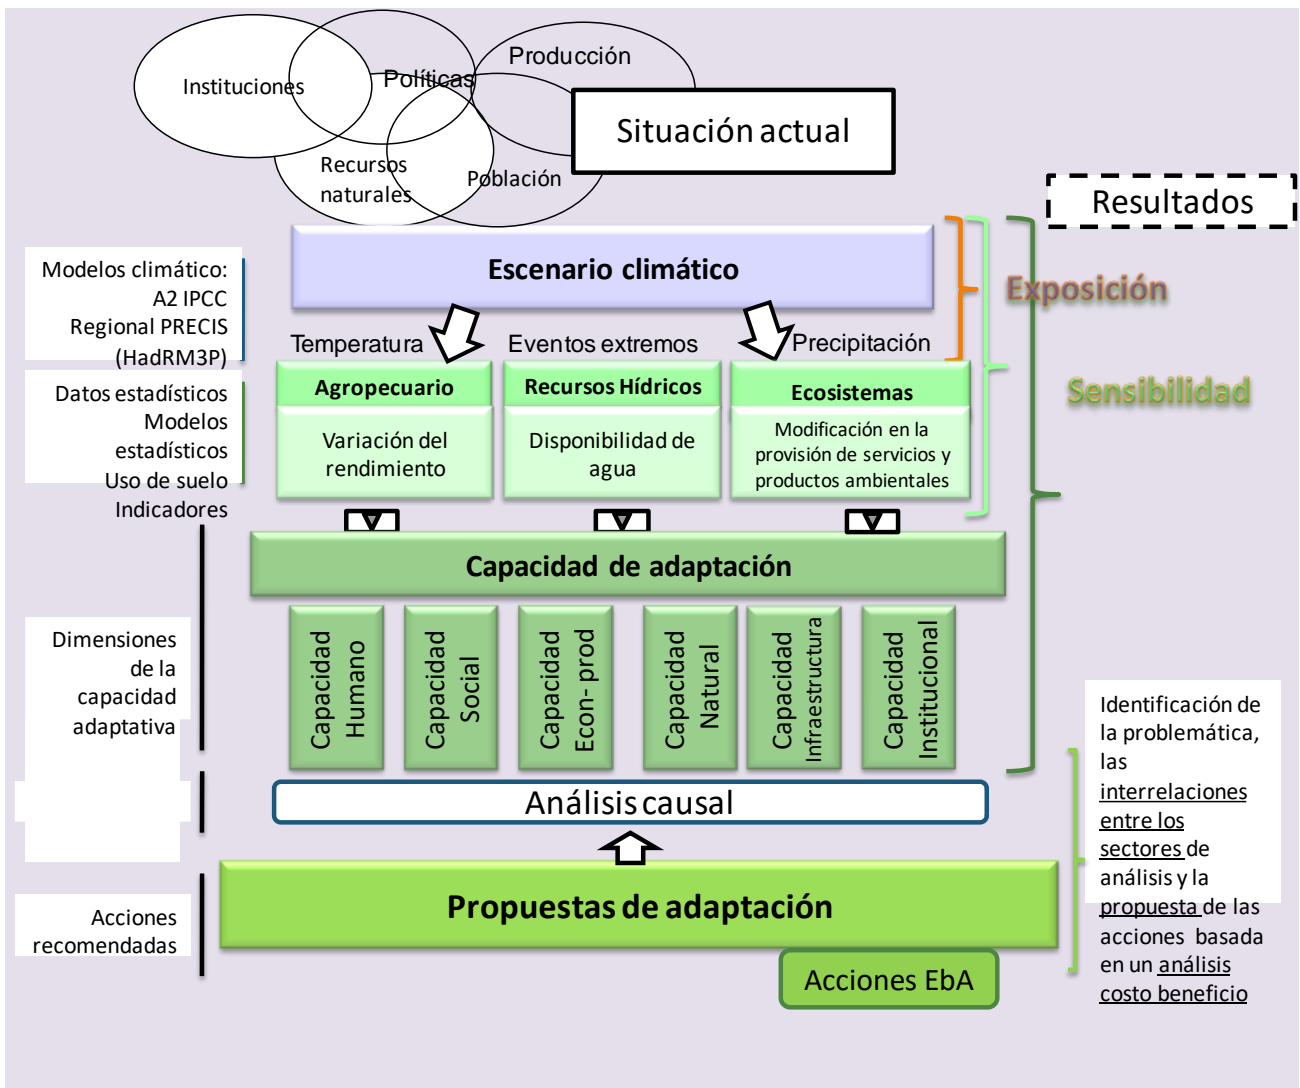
Instituciones

Políticas

Producción

Recursos naturales

Población

Situación actual

Resultados

Modelos climático: A2 IPCC Regional PRECIS (HadRM3P)

Escenario climático

Exposición

Sensibilidad

Temperatura

Eventos extremos

Precipitación

Datos estadísticos Modelos estadísticos Uso de suelo Indicadores

Agropecuario

Variación del rendimiento

Recursos Hídricos

Disponibilidad de agua

Ecosistemas

Modificación en la provisión de servicios y productos ambientales

Capacidad de adaptación

Dimensiones de la capacidad adaptativa

Capacidad Humano

Capacidad Social

Capacidad Econ- prod

Capacidad Natural

Capacidad Infraestructura

Capacidad Institucional

Identificación de la problemática, las interrelaciones entre los sectores de análisis y la propuesta de las acciones basada en un análisis costo beneficio

Análisis causal

Acciones recomendadas

Propuestas de adaptación

Acciones EbA